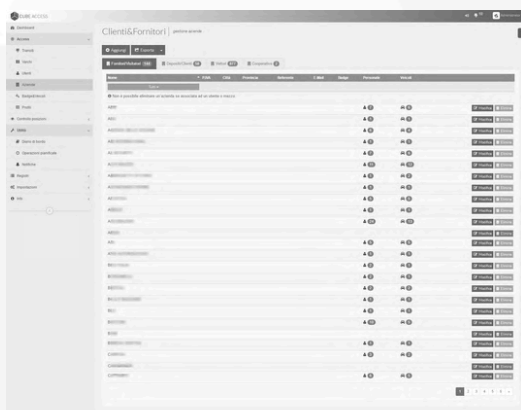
Clienti&Fornitori gestione anande

Aggiungi

Esporta

Fornitori/Subfornitori

Dispositivi Clienti

Veicoli

Cooperative

Nome

P.IVA

Città

Provincia

Nome

Telefono

E-Mail

Badge

Personale

Veicoli

Non è possibile eliminare un soggetto se associato ad un veicolo o persona

Modifica

Elimina

Dashboard

Accessi

Fornitori

Interni

Utenti

Impostazioni

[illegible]

1 2 3 4 5